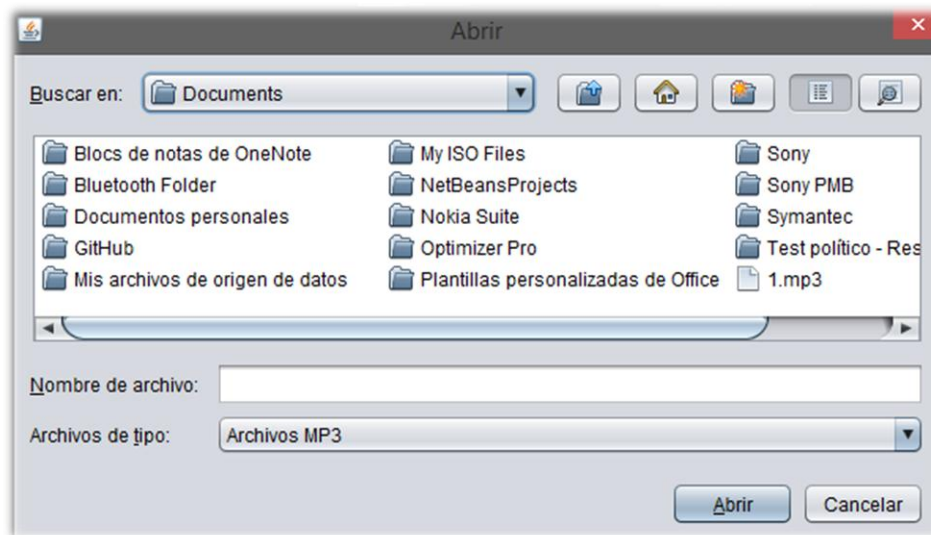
Abrir

Buscar en: Documents

Blocs de notas de OneNote
Bluetooth Folder
Documentos personales
GitHub
Mis archivos de origen de datos

My ISO Files
NetBeansProjects
Nokia Suite
Optimizer Pro
Plantillas personalizadas de Office

Sony
Sony PMB
Symantec
Test político - Res
1.mp3

Nombre de archivo:

Archivos de tipo: Archivos MP3

Abrir Cancelar